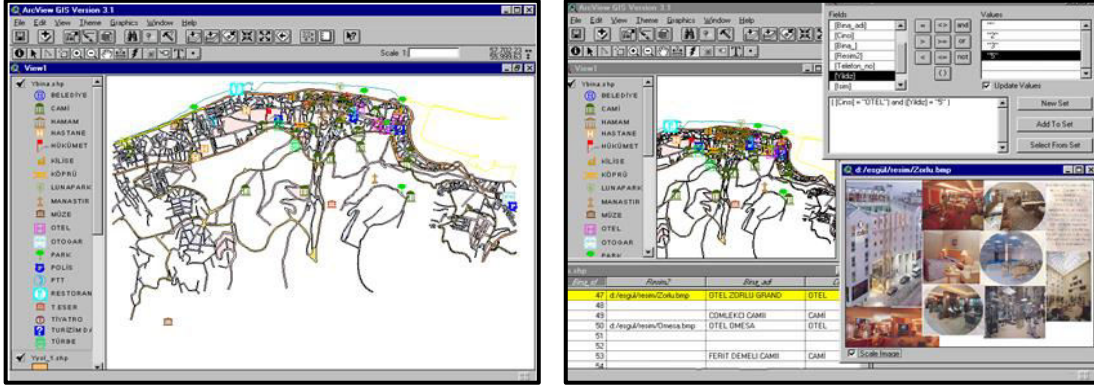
ArcView GIS Version 3.1

File Edit View Theme Graphics Window Help

Scale 1:

View1

Ybina.shp
BELEDİYE
CAMİ
HAMAM
HASTANE
HÜKÜMET
KİLİSE
KÖPRÜ
LUNAPARK
MANASTIR
MÜZE
OTEL
OTOGAR
PARK
POLİS
PTT
RESTORAN
T.ESER
TİYATRO
TURİZİM DA
TÜRBE

Yyol_1.shp

ArcView GIS Version 3.1

File Edit View Theme Graphics Window Help

View1

Ybina.shp
BELEDİYE
CAMİ
HAMAM
HASTANE
HÜKÜMET
KİLİSE
KÖPRÜ
LUNAPARK
MANASTIR
MÜZE
OTEL
OTOGAR
PARK

Fields
[Bina_adi]
[Cinsi]
[Bina_]
[Resim2]
[Telefon_no]
[Yildiz]
[Isim]

= <> and
> >= or
< <= not
( )

Values
""
"2"
"3"
"5"

Update Values

( [Cinsi] = "OTEL" ) and ( [Yildiz] = "5" )

New Set
Add To Set
Select From Set

d:/esgül/resim/Zorlu.bmp

Scale Image

.shp

| Bina_# | Resim2 | Bina_adi | C |
|---|---|---|---|
| 47 | d:/esgül/resim/Zorlu.bmp | OTEL ZORLU GRAND | OTEL |
| 48 | | | |
| 49 | | COMLEKCI CAMII | CAMİ |
| 50 | d:/esgül/resim/Omesa.bmp | OTEL OMESA | OTEL |
| 51 | | | |
| 52 | | | |
| 53 | | FERIT DEMELI CAMII | CAMİ |
| 54 | | | |